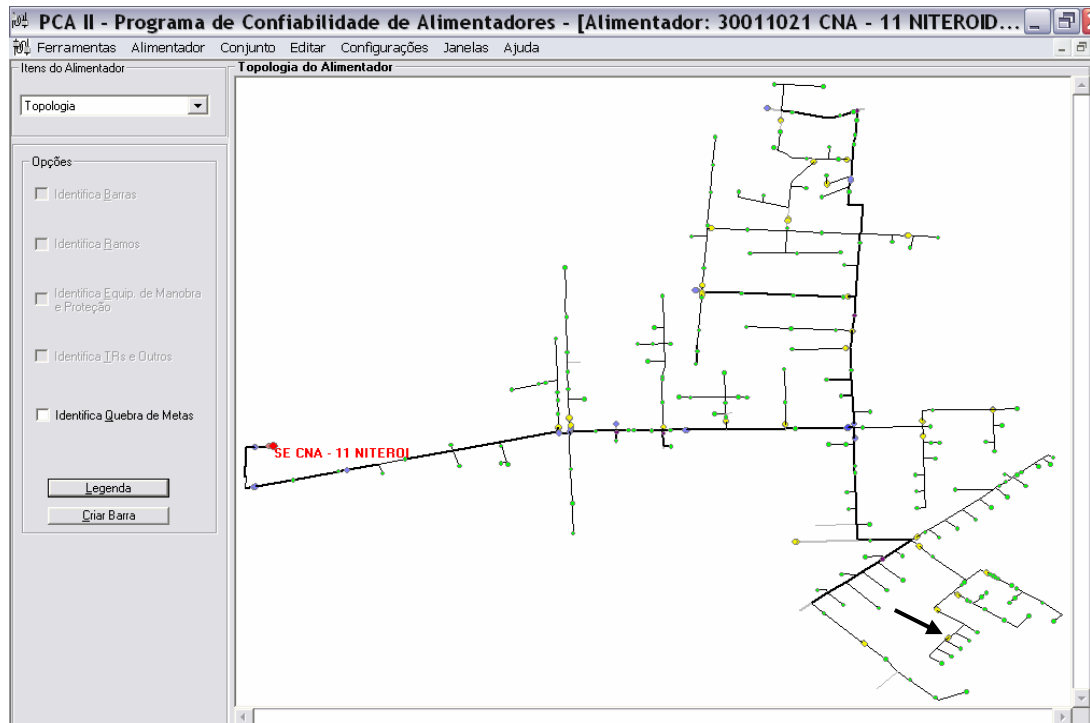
PCA II - Programa de Confiabilidade de Alimentadores - [Alimentador: 30011021 CNA - 11 NITEROID...

Ferramentas Alimentador Conjunto Editar Configurações Janelas Ajuda

Itens do Alimentador

Topologia

Opções

Identifica Barras

Identifica Ramos

Identifica Equip. de Manobra e Proteção

Identifica TRs e Outros

Identifica Quebra de Metas

Legenda

Criar Barra

Topologia do Alimentador

SE CNA - 11 NITEROI